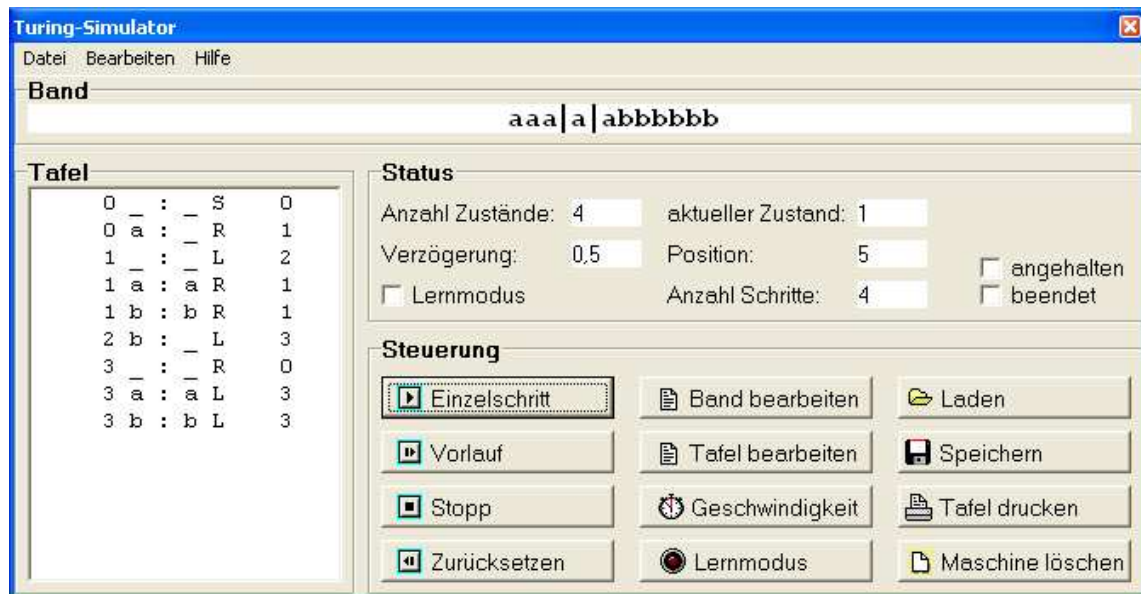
Turing-Simulator

Datei Bearbeiten Hilfe

Band

aaa|a|abbbbbb

Tafel

0 _ : _ S 0
0 a : _ R 1
1 _ : _ L 2
1 a : a R 1
1 b : b R 1
2 b : _ L 3
3 _ : _ R 0
3 a : a L 3
3 b : b L 3

Status

Anzahl Zustände: 4
aktueller Zustand: 1
Verzögerung: 0,5
Position: 5
angehalten
Lernmodus
Anzahl Schritte: 4
beendet

Steuerung

Einzelschritt
Band bearbeiten
Laden
Vorlauf
Tafel bearbeiten
Speichern
Stopp
Geschwindigkeit
Tafel drucken
Zurücksetzen
Lernmodus
Maschine löschen